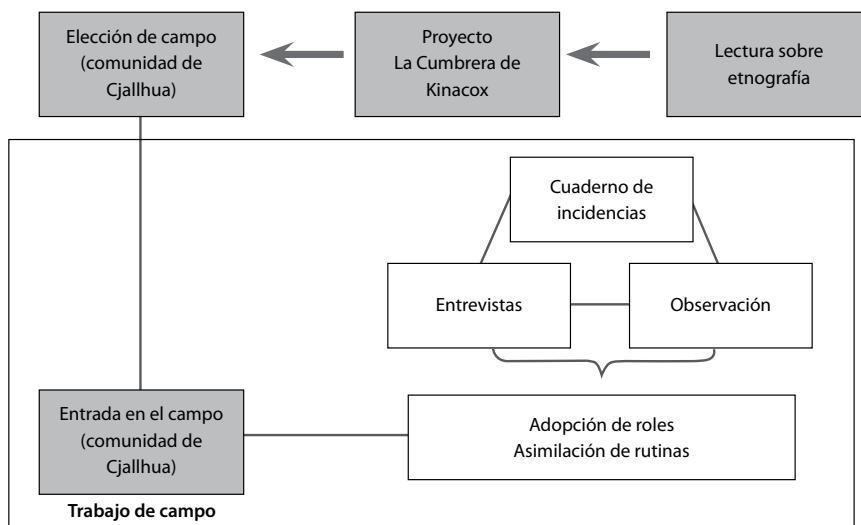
Elección de campo (comunidad de Cjallhua)

Proyecto La Cumbrera de Kinacox

Lectura sobre etnografía

Cuaderno de incidencias

Entrevistas

Observación

Entrada en el campo (comunidad de Cjallhua)

Adopción de roles
Asimilación de rutinas

Trabajo de campo